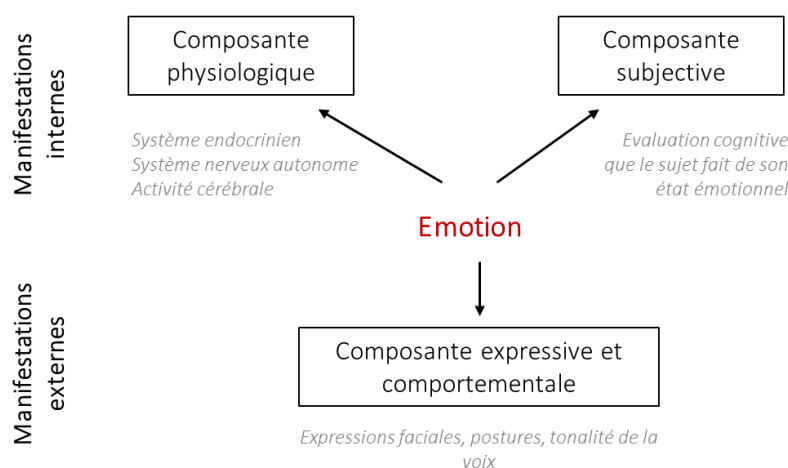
Manifestations internes

Composante physiologique

Composante subjective

Système endocrinien
Système nerveux autonome
Activité cérébrale

Evaluation cognitive que le sujet fait de son état émotionnel

Emotion

Manifestations externes

Composante expressive et comportementale

Expressions faciales, postures, tonalité de la voix